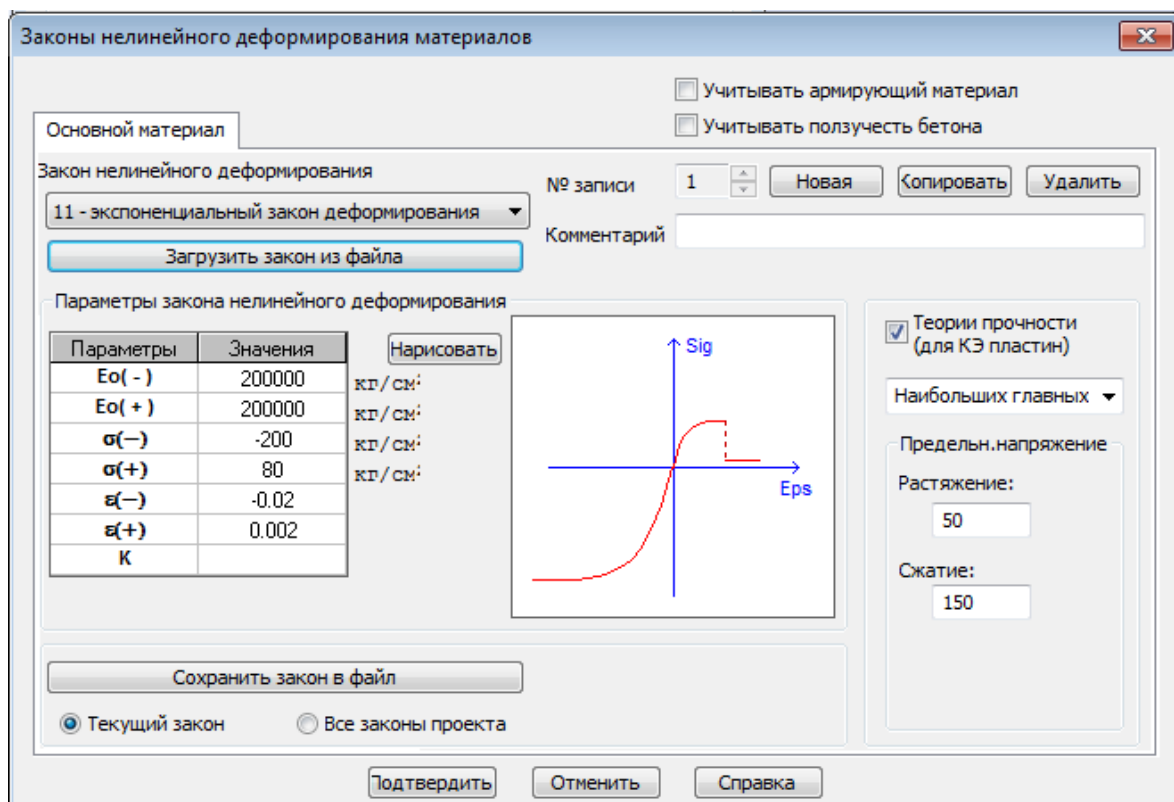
Законы нелинейного деформирования материалов

Учитывать армирующий материал

Учитывать ползучесть бетона

Основной материал

Закон нелинейного деформирования

11 - экспоненциальный закон деформирования

Загрузить закон из файла

№ записи 1 Новая Копировать Удалить

Комментарий

Параметры закона нелинейного деформирования

| Параметры | Значения |
|---|---|
| Eo( - ) | 200000 |
| Eo( + ) | 200000 |
| σ(−) | -200 |
| σ(+) | 80 |
| ε(−) | -0.02 |
| ε(+) | 0.002 |
| K | |

кг/см
кг/см
кг/см
кг/см

Нарисовать

Sig

Eps

Теории прочности (для КЭ пластин)

Наибольших главных

Предельн.напряжение

Растяжение:

50

Сжатие:

150

Сохранить закон в файл

Текущий закон

Все законы проекта

Подтвердить Отменить Справка